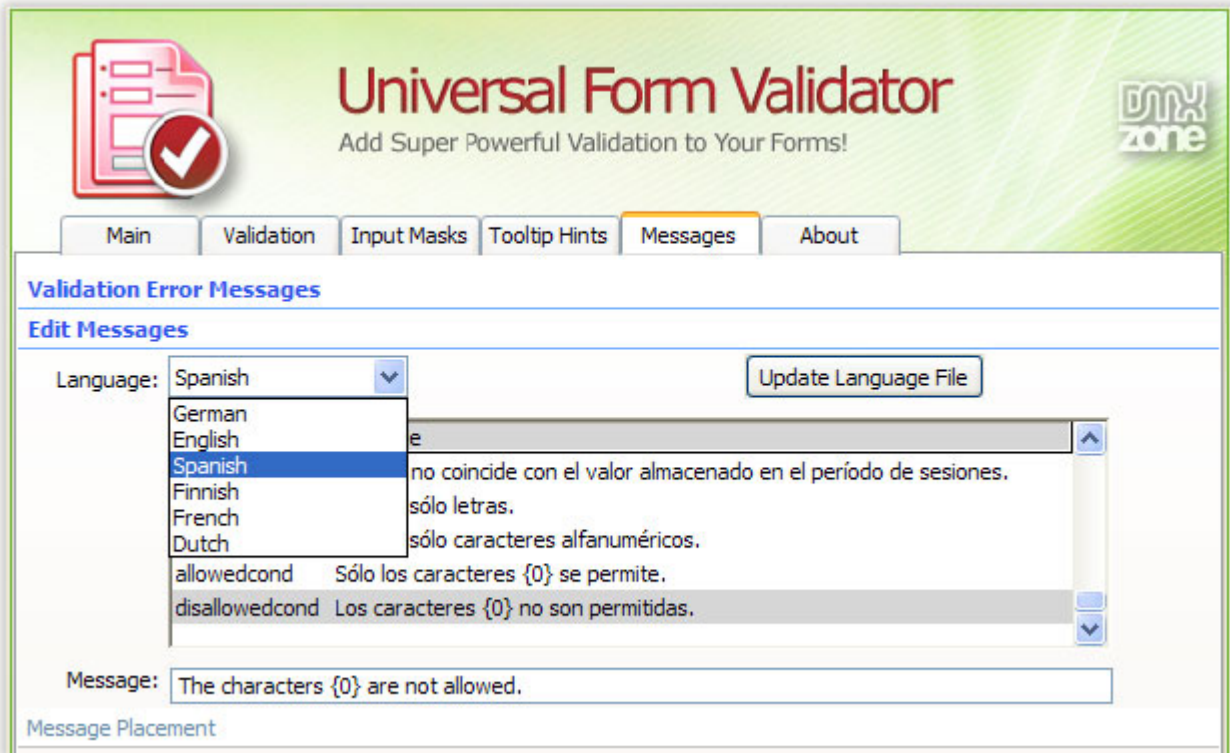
Universal Form Validator
Add Super Powerful Validation to Your Forms!

DMX zone

Main | Validation | Input Masks | Tooltip Hints | Messages | About

Validation Error Messages

Edit Messages

Language: Spanish

Update Language File

German
English
Spanish
Finnish
French
Dutch

e
no coincide con el valor almacenado en el período de sesiones.
sólo letras.
sólo caracteres alfanuméricos.
allowedcond Sólo los caracteres {0} se permite.
disallowedcond Los caracteres {0} no son permitidas.

Message: The characters {0} are not allowed.

Message Placement